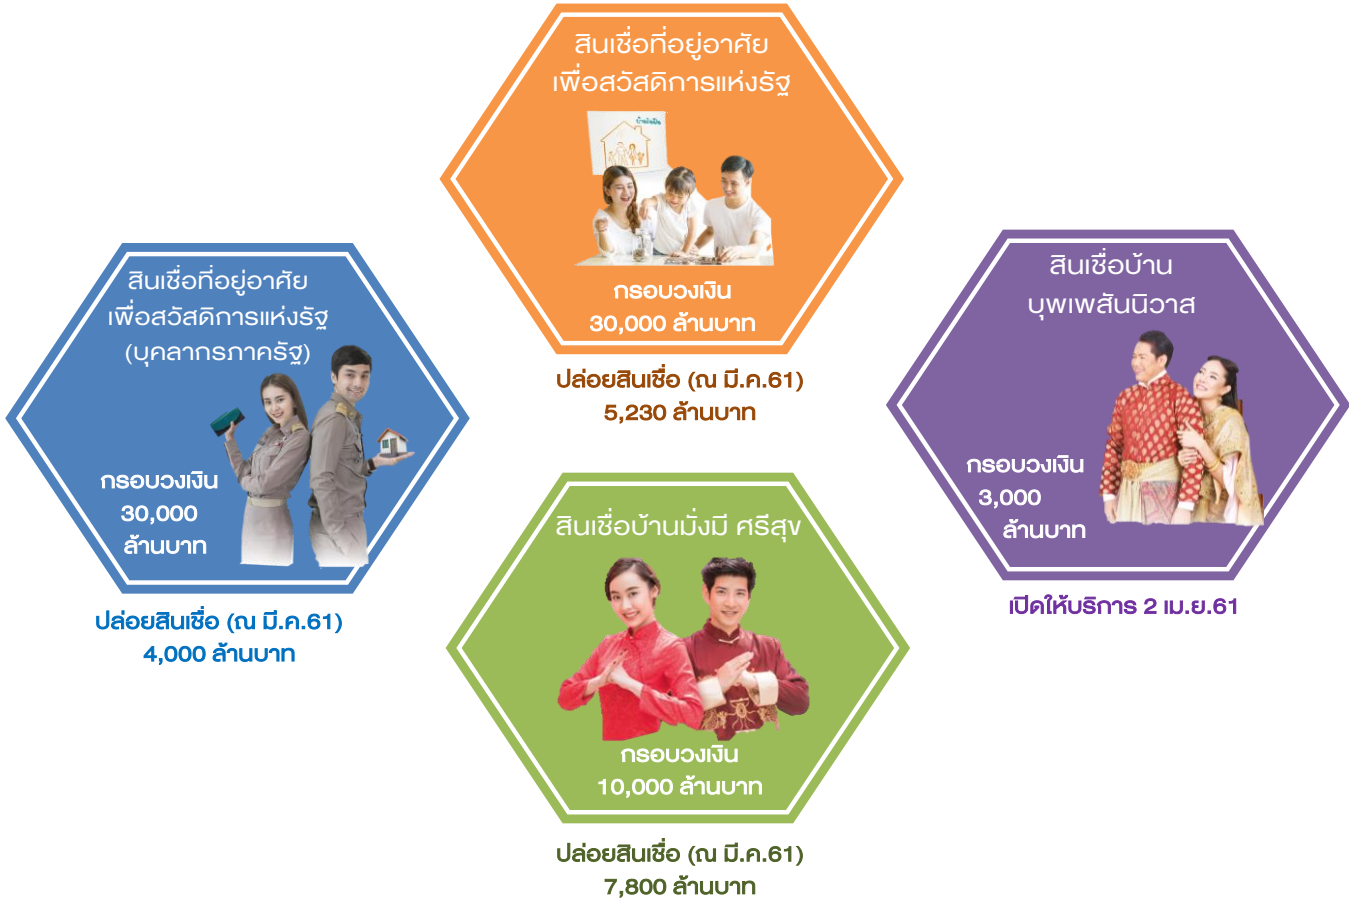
สินเชื่อที่อยู่อาศัย เพื่อสวัสดิการแห่งรัฐ

กรอบวงเงิน 30,000 ล้านบาท

ปล่อยสินเชื่อ (ณ มี.ค.61) 5,230 ล้านบาท

สินเชื่อที่อยู่อาศัย เพื่อสวัสดิการแห่งรัฐ (บุคลากรภาครัฐ)

กรอบวงเงิน 30,000 ล้านบาท

ปล่อยสินเชื่อ (ณ มี.ค.61) 4,000 ล้านบาท

สินเชื่อบ้านมั่งมี ศรีสุข

กรอบวงเงิน 10,000 ล้านบาท

ปล่อยสินเชื่อ (ณ มี.ค.61) 7,800 ล้านบาท

สินเชื่อบ้าน บุพเพสันนิวาส

กรอบวงเงิน 3,000 ล้านบาท

เปิดให้บริการ 2 เม.ย.61